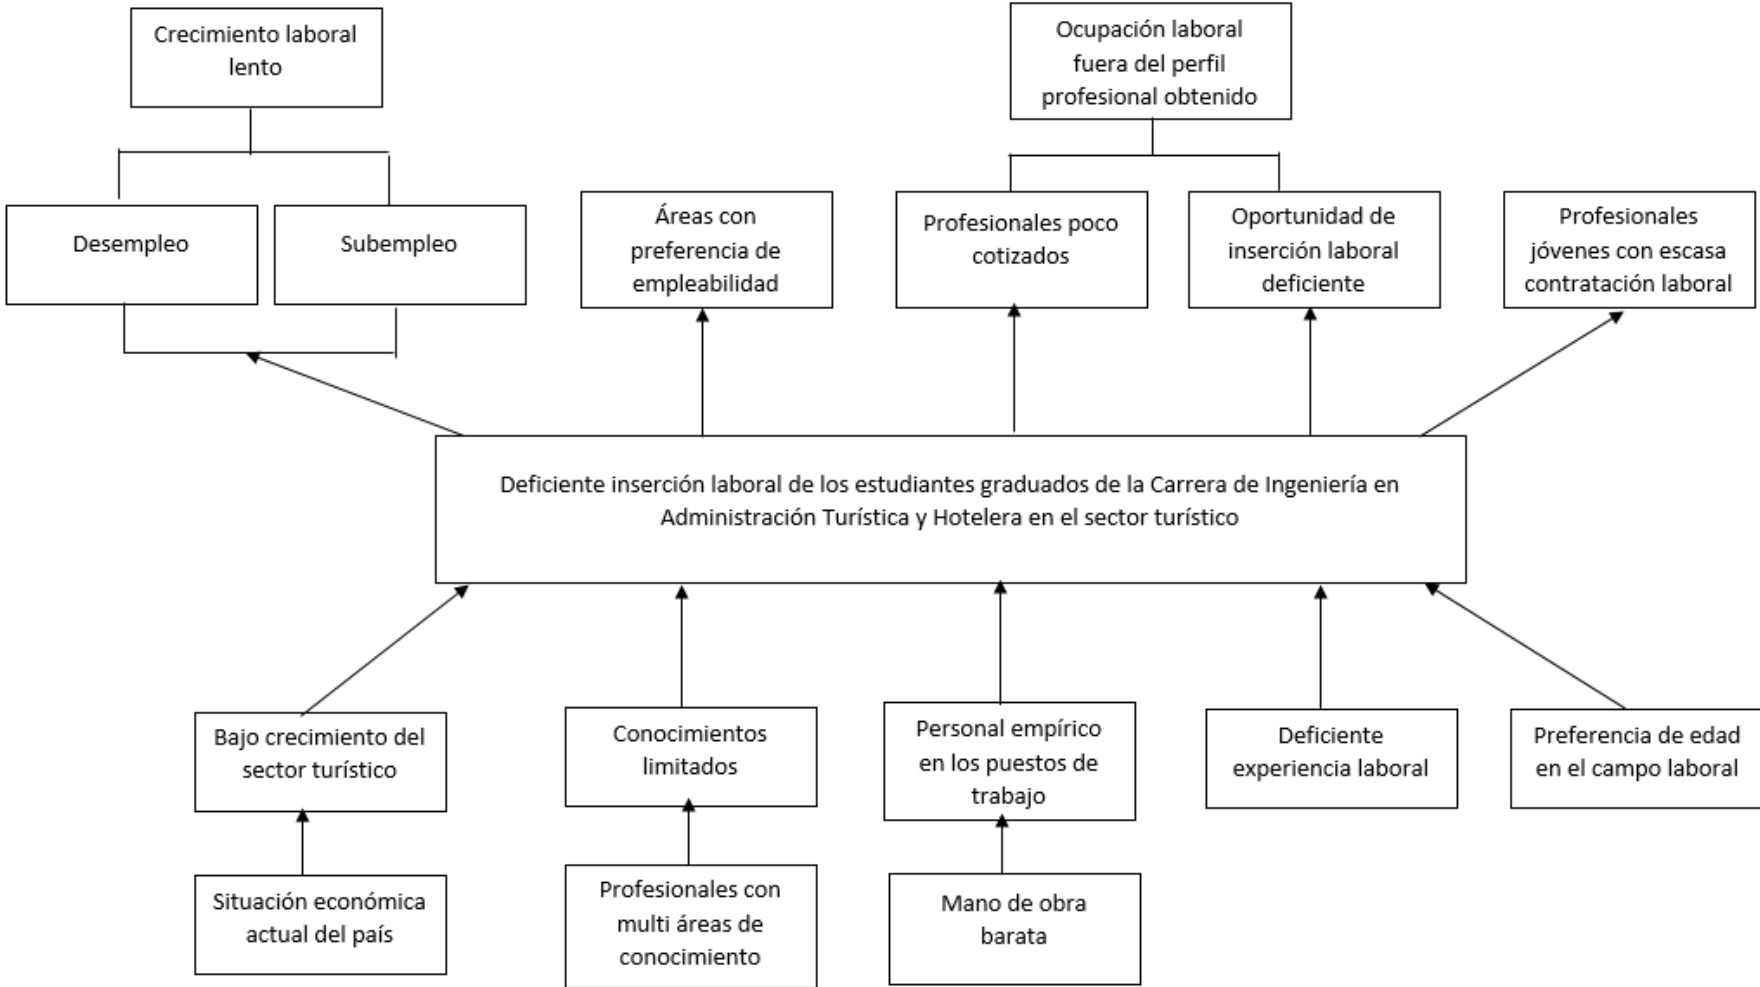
Crecimiento laboral lento

Ocupación laboral fuera del perfil profesional obtenido

Desempleo

Subempleo

Áreas con preferencia de empleabilidad

Profesionales poco cotizados

Oportunidad de inserción laboral deficiente

Profesionales jóvenes con escasa contratación laboral

Deficiente inserción laboral de los estudiantes graduados de la Carrera de Ingeniería en Administración Turística y Hotelera en el sector turístico

Bajo crecimiento del sector turístico

Conocimientos limitados

Personal empírico en los puestos de trabajo

Deficiente experiencia laboral

Preferencia de edad en el campo laboral

Situación económica actual del país

Profesionales con multi áreas de conocimiento

Mano de obra barata